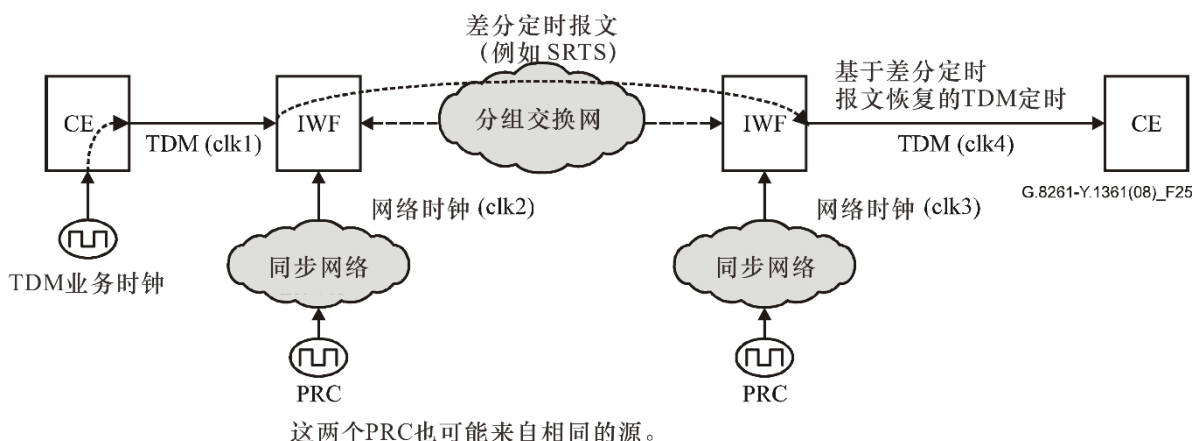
差分定时报文
(例如SRTS)

基于差分定时
报文恢复的TDM定时

CE

TDM (clk1)

IWF

分组交换网

IWF

TDM (clk4)

CE

G.8261-Y.1361(08)_F25

网络时钟 (clk2)

网络时钟 (clk3)

TDM业务时钟

同步网络

同步网络

PRC

PRC

这两个PRC也可能来自相同的源。